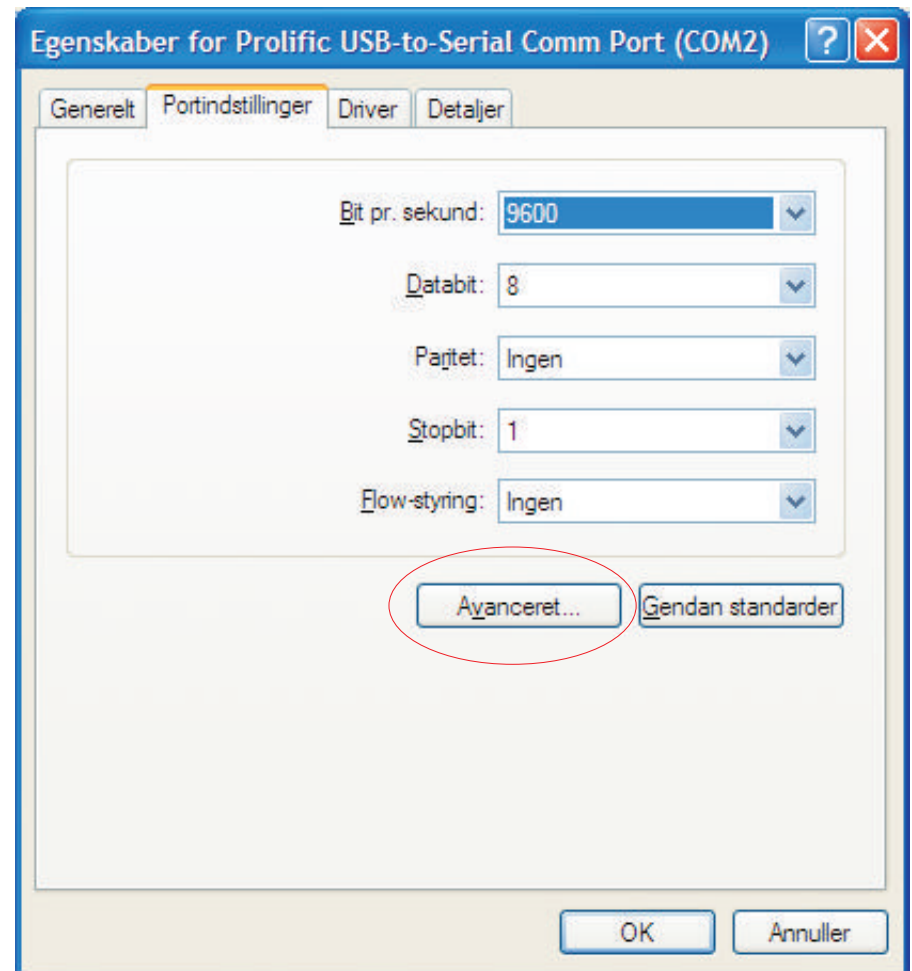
Egenskaber for Prolific USB-to-Serial Comm Port (COM2)

?

Generelt | Portindstillinger | Driver | Detaljer

Bit pr. sekund: 9600

Databit: 8

Paritet: Ingen

Stopbit: 1

Flow-styring: Ingen

Avanceret...

Gendan standarder

OK

Annuller